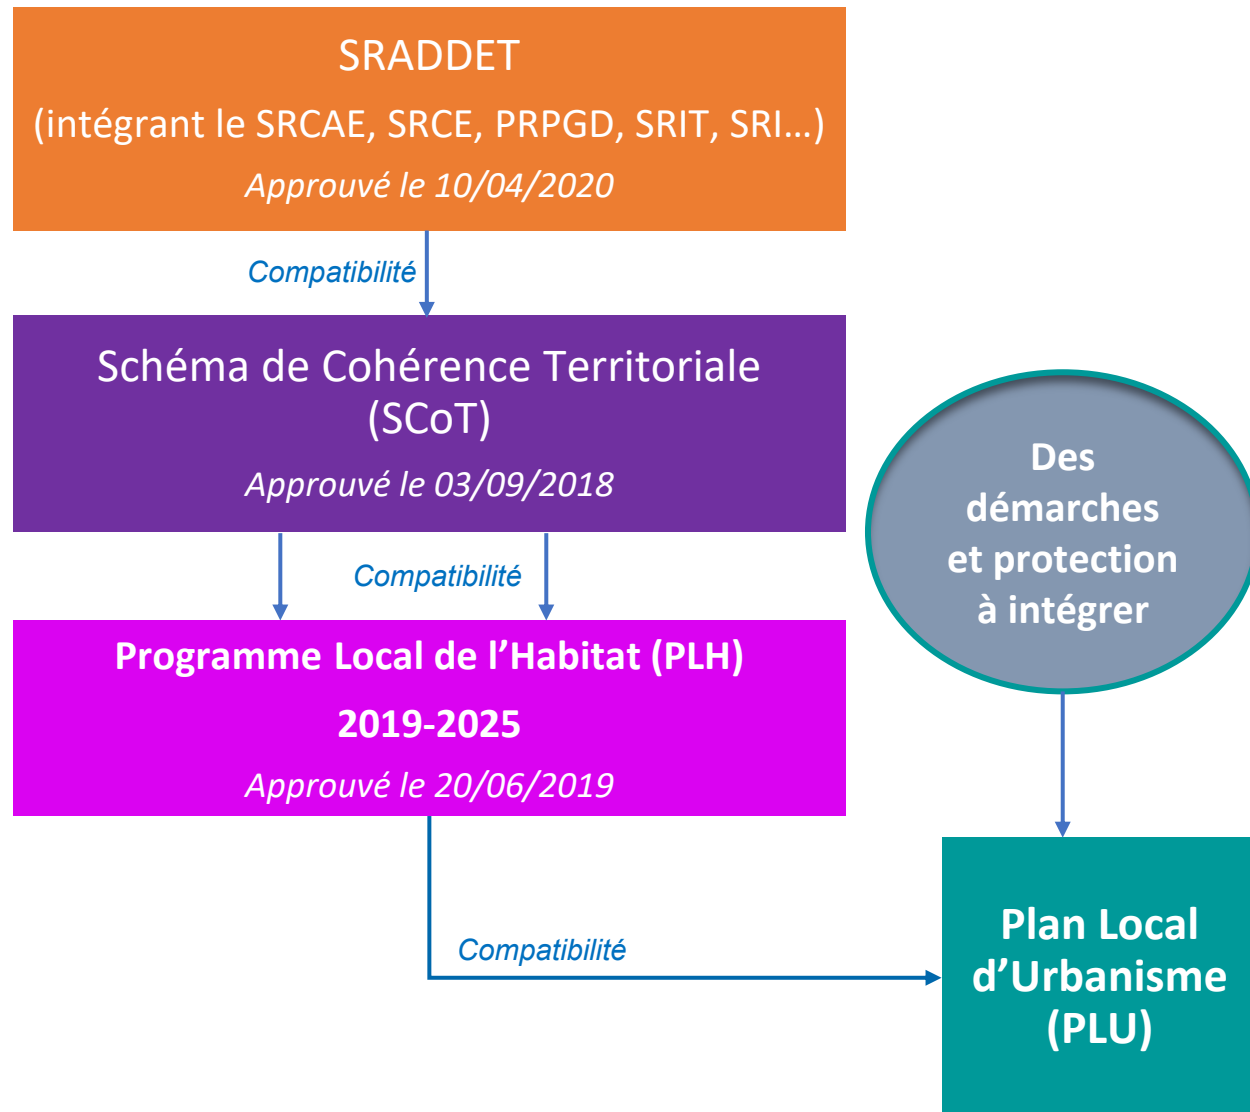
SRADDET
(intégrant le SRCAE, SRCE, PRPGD, SRIT, SRI…)
Approuvé le 10/04/2020

Compatibilité

Schéma de Cohérence Territoriale (SCoT)
Approuvé le 03/09/2018

Compatibilité

Programme Local de l'Habitat (PLH)
2019-2025
Approuvé le 20/06/2019

Des démarches et protection à intégrer

Compatibilité

Plan Local d'Urbanisme (PLU)